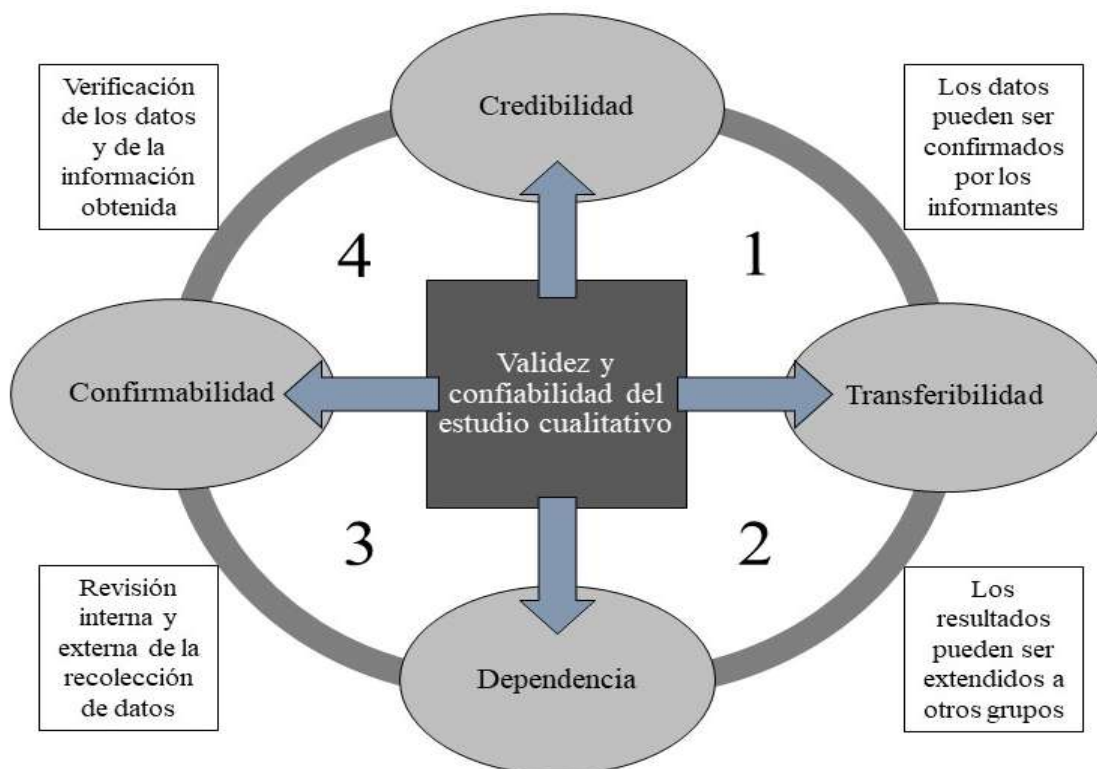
Verificación de los datos y de la información obtenida

Credibilidad

Los datos pueden ser confirmados por los informantes

4

1

Confirmabilidad

Validez y confiabilidad del estudio cualitativo

Transferibilidad

3

2

Revisión interna y externa de la recolección de datos

Dependencia

Los resultados pueden ser extendidos a otros grupos